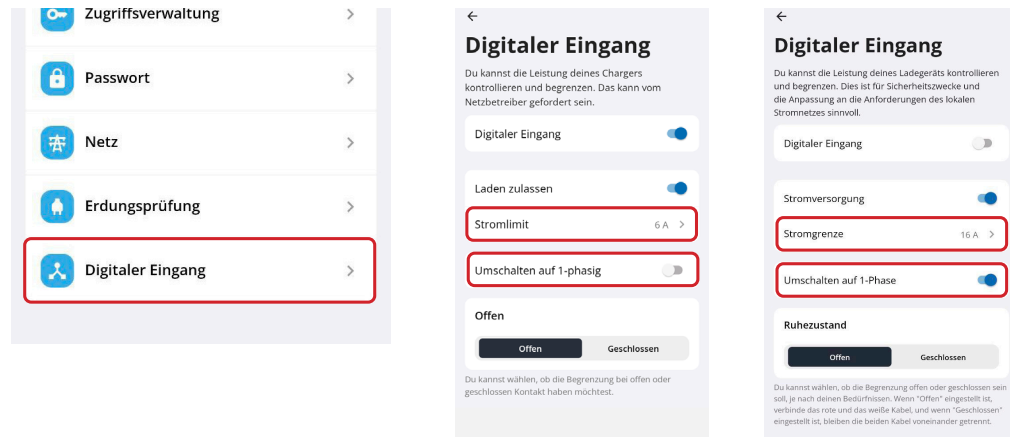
Zugriffsverwaltung

Passwort

Netz

Erdungsprüfung

Digitaler Eingang

←

Digitaler Eingang

Du kannst die Leistung deines Chargers kontrollieren und begrenzen. Das kann vom Netzbetreiber gefordert sein.

Digitaler Eingang

Laden zulassen

Stromlimit 6 A

Umschalten auf 1-phasig

Offen

Offen Geschlossen

Du kannst wählen, ob die Begrenzung bei offen oder geschlossen Kontakt haben möchtest.

←

Digitaler Eingang

Du kannst die Leistung deines Ladegeräts kontrollieren und begrenzen. Dies ist für Sicherheitszwecke und die Anpassung an die Anforderungen des lokalen Stromnetzes sinnvoll.

Digitaler Eingang

Stromversorgung

Stromgrenze 16 A

Umschalten auf 1-Phase

Ruhezustand

Offen Geschlossen

Du kannst wählen, ob die Begrenzung offen oder geschlossen sein soll, je nach deinen Bedürfnissen. Wenn "Offen" eingestellt ist, verbinde das rote und das weiße Kabel, und wenn "Geschlossen" eingestellt ist, bleiben die beiden Kabel voneinander getrennt.